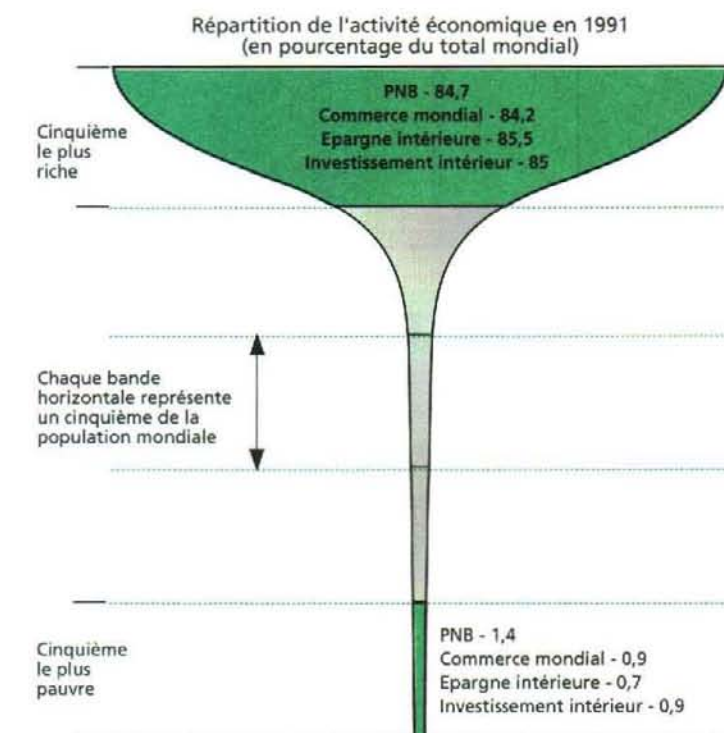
Répartition de l'activité économique en 1991
(en pourcentage du total mondial)

Cinquième le plus riche

PNB - 84,7
Commerce mondial - 84,2
Epargne intérieure - 85,5
Investissement intérieur - 85

Chaque bande horizontale représente un cinquième de la population mondiale

Cinquième le plus pauvre

PNB - 1,4
Commerce mondial - 0,9
Epargne intérieure - 0,7
Investissement intérieur - 0,9